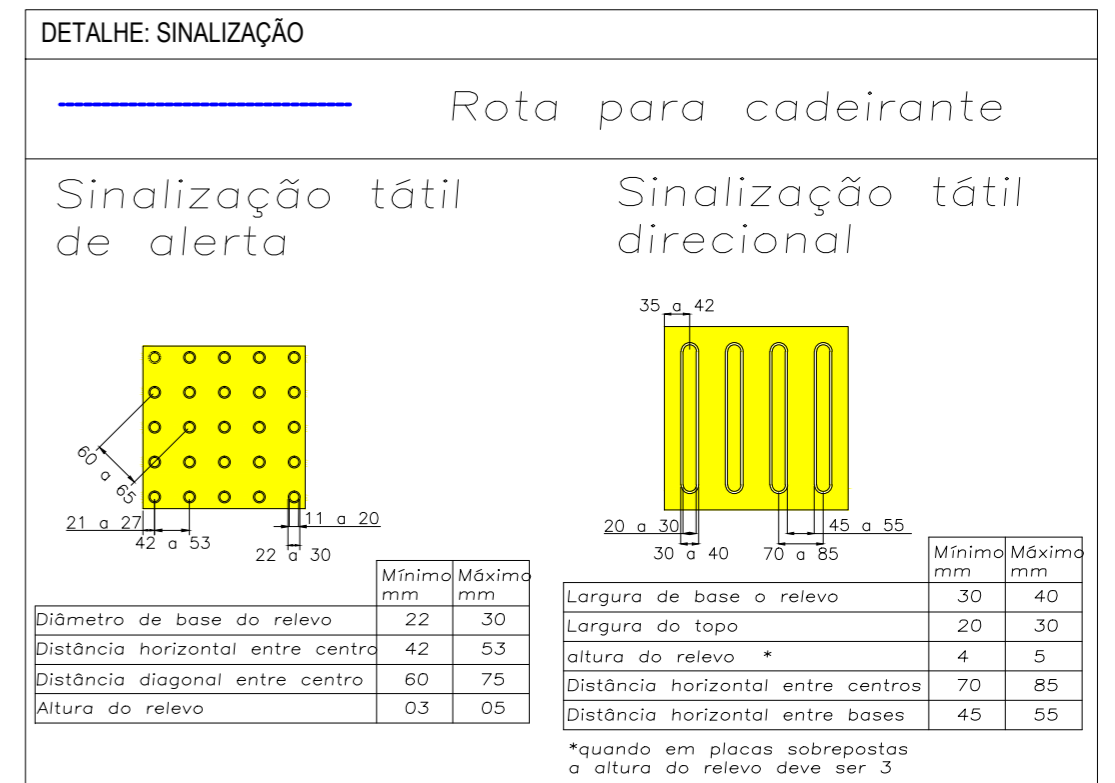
DETALHE: SINALIZAÇÃO

Rota para cadeirante

Sinalização tátil de alerta

Sinalização tátil direcional

60 a 65

21 a 27

42 a 53

11 a 20

22 a 30

|  | Mínimo mm | Máximo mm |
|---|---|---|
| Diâmetro de base do relevo | 22 | 30 |
| Distância horizontal entre centro | 42 | 53 |
| Distância diagonal entre centro | 60 | 75 |
| Altura do relevo | 03 | 05 |

35 a 42

20 a 30

30 a 40

70 a 85

45 a 55

|  | Mínimo mm | Máximo mm |
|---|---|---|
| Largura de base o relevo | 30 | 40 |
| Largura do topo | 20 | 30 |
| altura do relevo * | 4 | 5 |
| Distância horizontal entre centros | 70 | 85 |
| Distância horizontal entre bases | 45 | 55 |

*quando em placas sobrepostas a altura do relevo deve ser 3